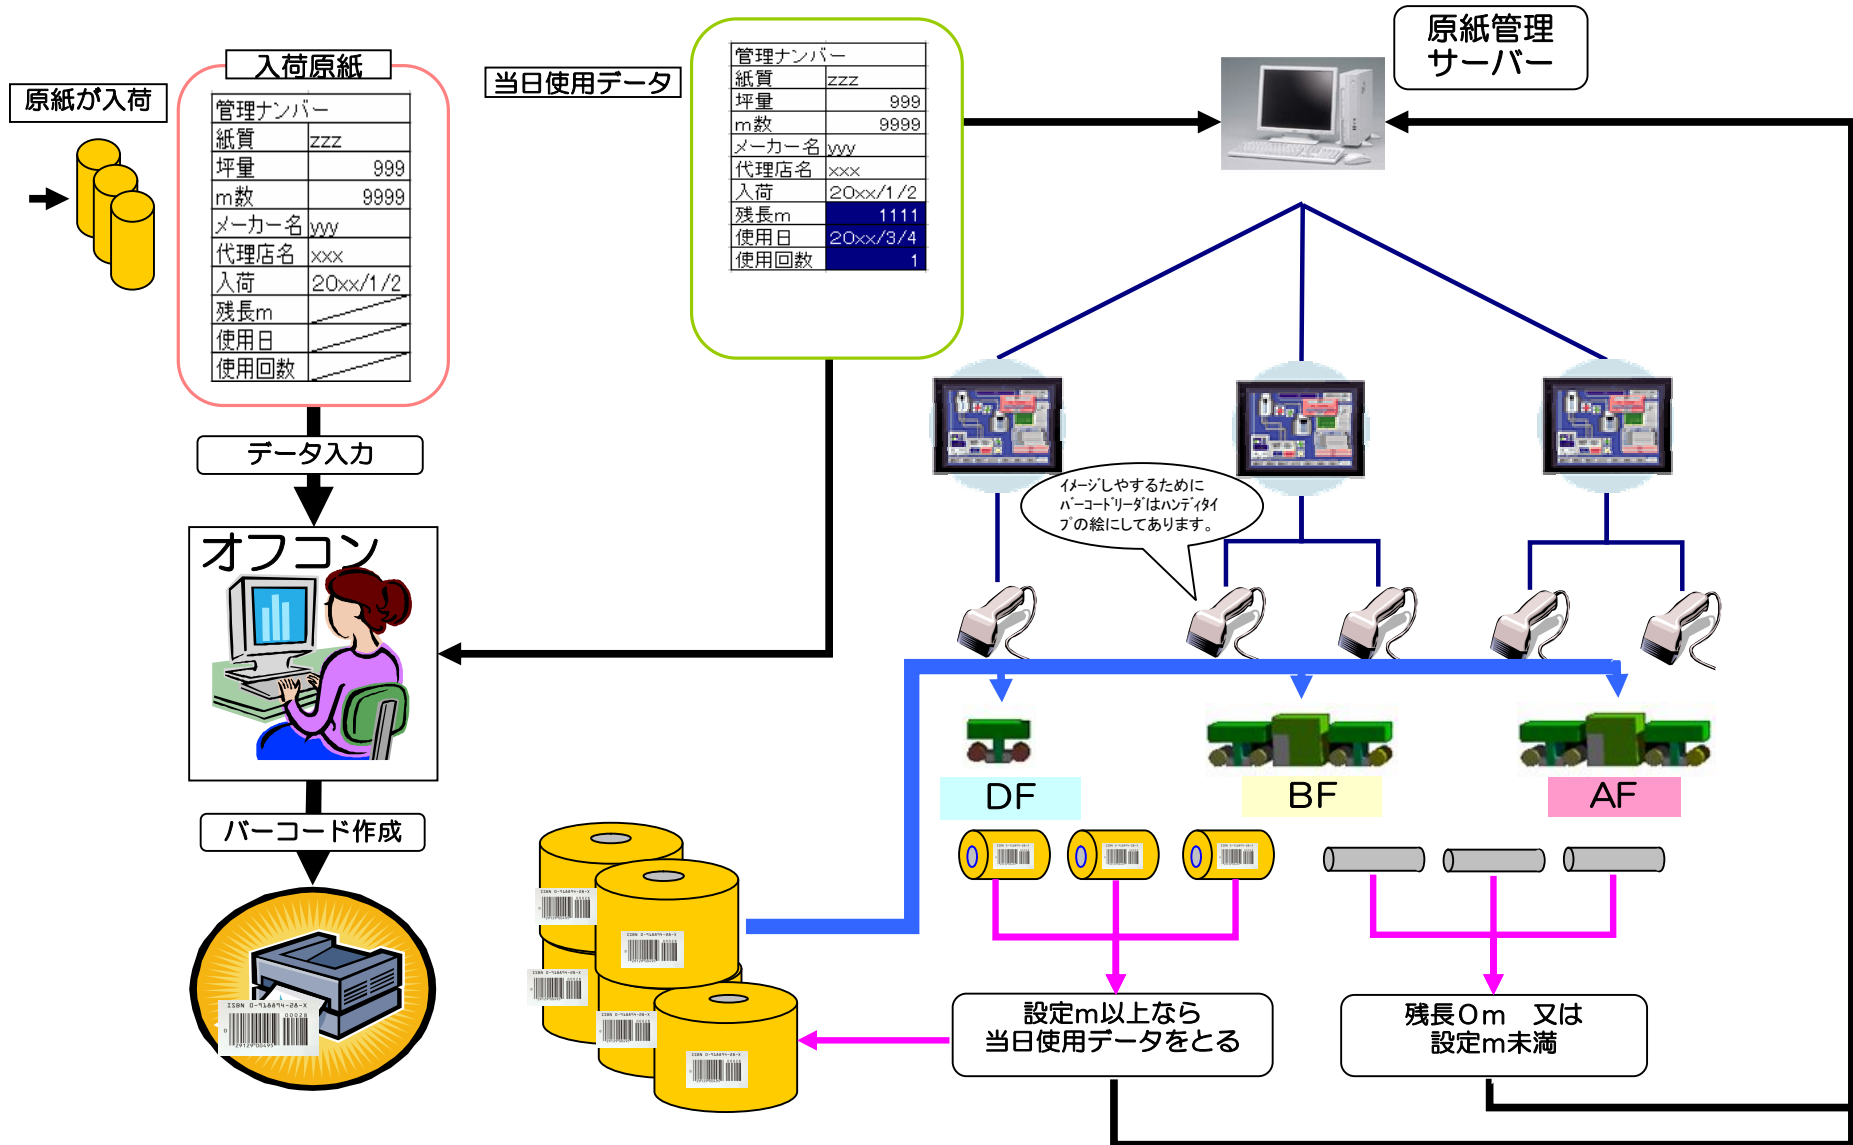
原紙が入荷

入荷原紙

| 管理ナンバー | |
|---|---|
| 紙質 | zzz |
| 坪量 | 999 |
| m数 | 9999 |
| メーカー名 | yyy |
| 代理店名 | xxx |
| 入荷 | 20xx/1/2 |
| 残長m | |
| 使用日 | |
| 使用回数 | |

当日使用データ

| 管理ナンバー | |
|---|---|
| 紙質 | zzz |
| 坪量 | 999 |
| m数 | 9999 |
| メーカー名 | yyy |
| 代理店名 | xxx |
| 入荷 | 20xx/1/2 |
| 残長m | 1111 |
| 使用日 | 20xx/3/4 |
| 使用回数 | 1 |

原紙管理
サーバー

データ入力

オフコン

イメージしやするために
バーコードリーダはハンディタイプの絵にしてあります。

バーコード作成

DF

BF

AF

設定m以上なら
当日使用データをとる

残長0m　又は
設定m未満